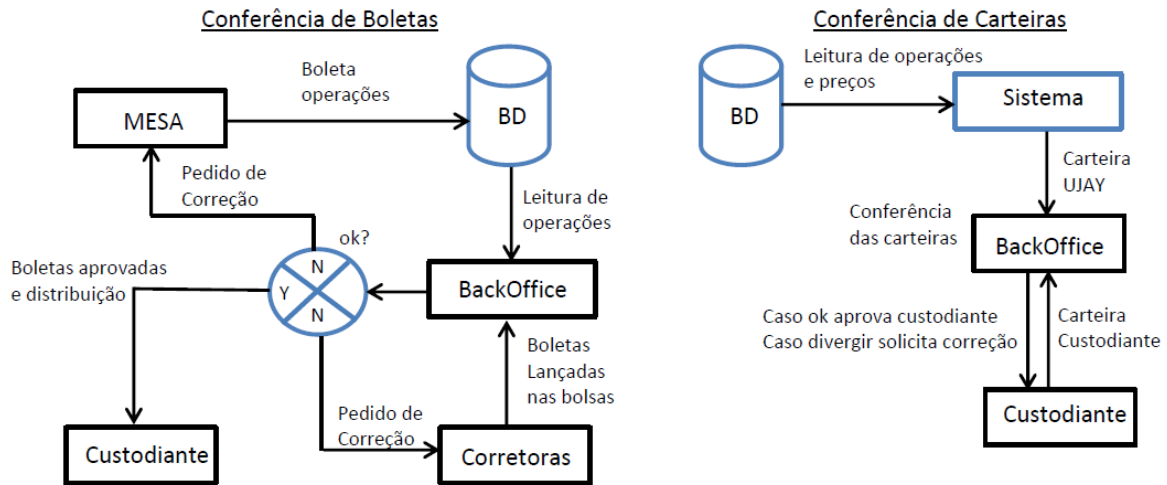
Conferência de Boletas

Boleta operações

MESA

BD

Pedido de Correção

Leitura de operações

ok?

Boletas aprovadas e distribuição

N

Y

N

BackOffice

Boletas Lançadas nas bolsas

Pedido de Correção

Custodiante

Corretoras

Conferência de Carteiras

Leitura de operações e preços

BD

Sistema

Carteira UJAY

Conferência das carteiras

BackOffice

Caso ok aprova custodiante
Caso divergir solicita correção

Carteira Custodiante

Custodiante